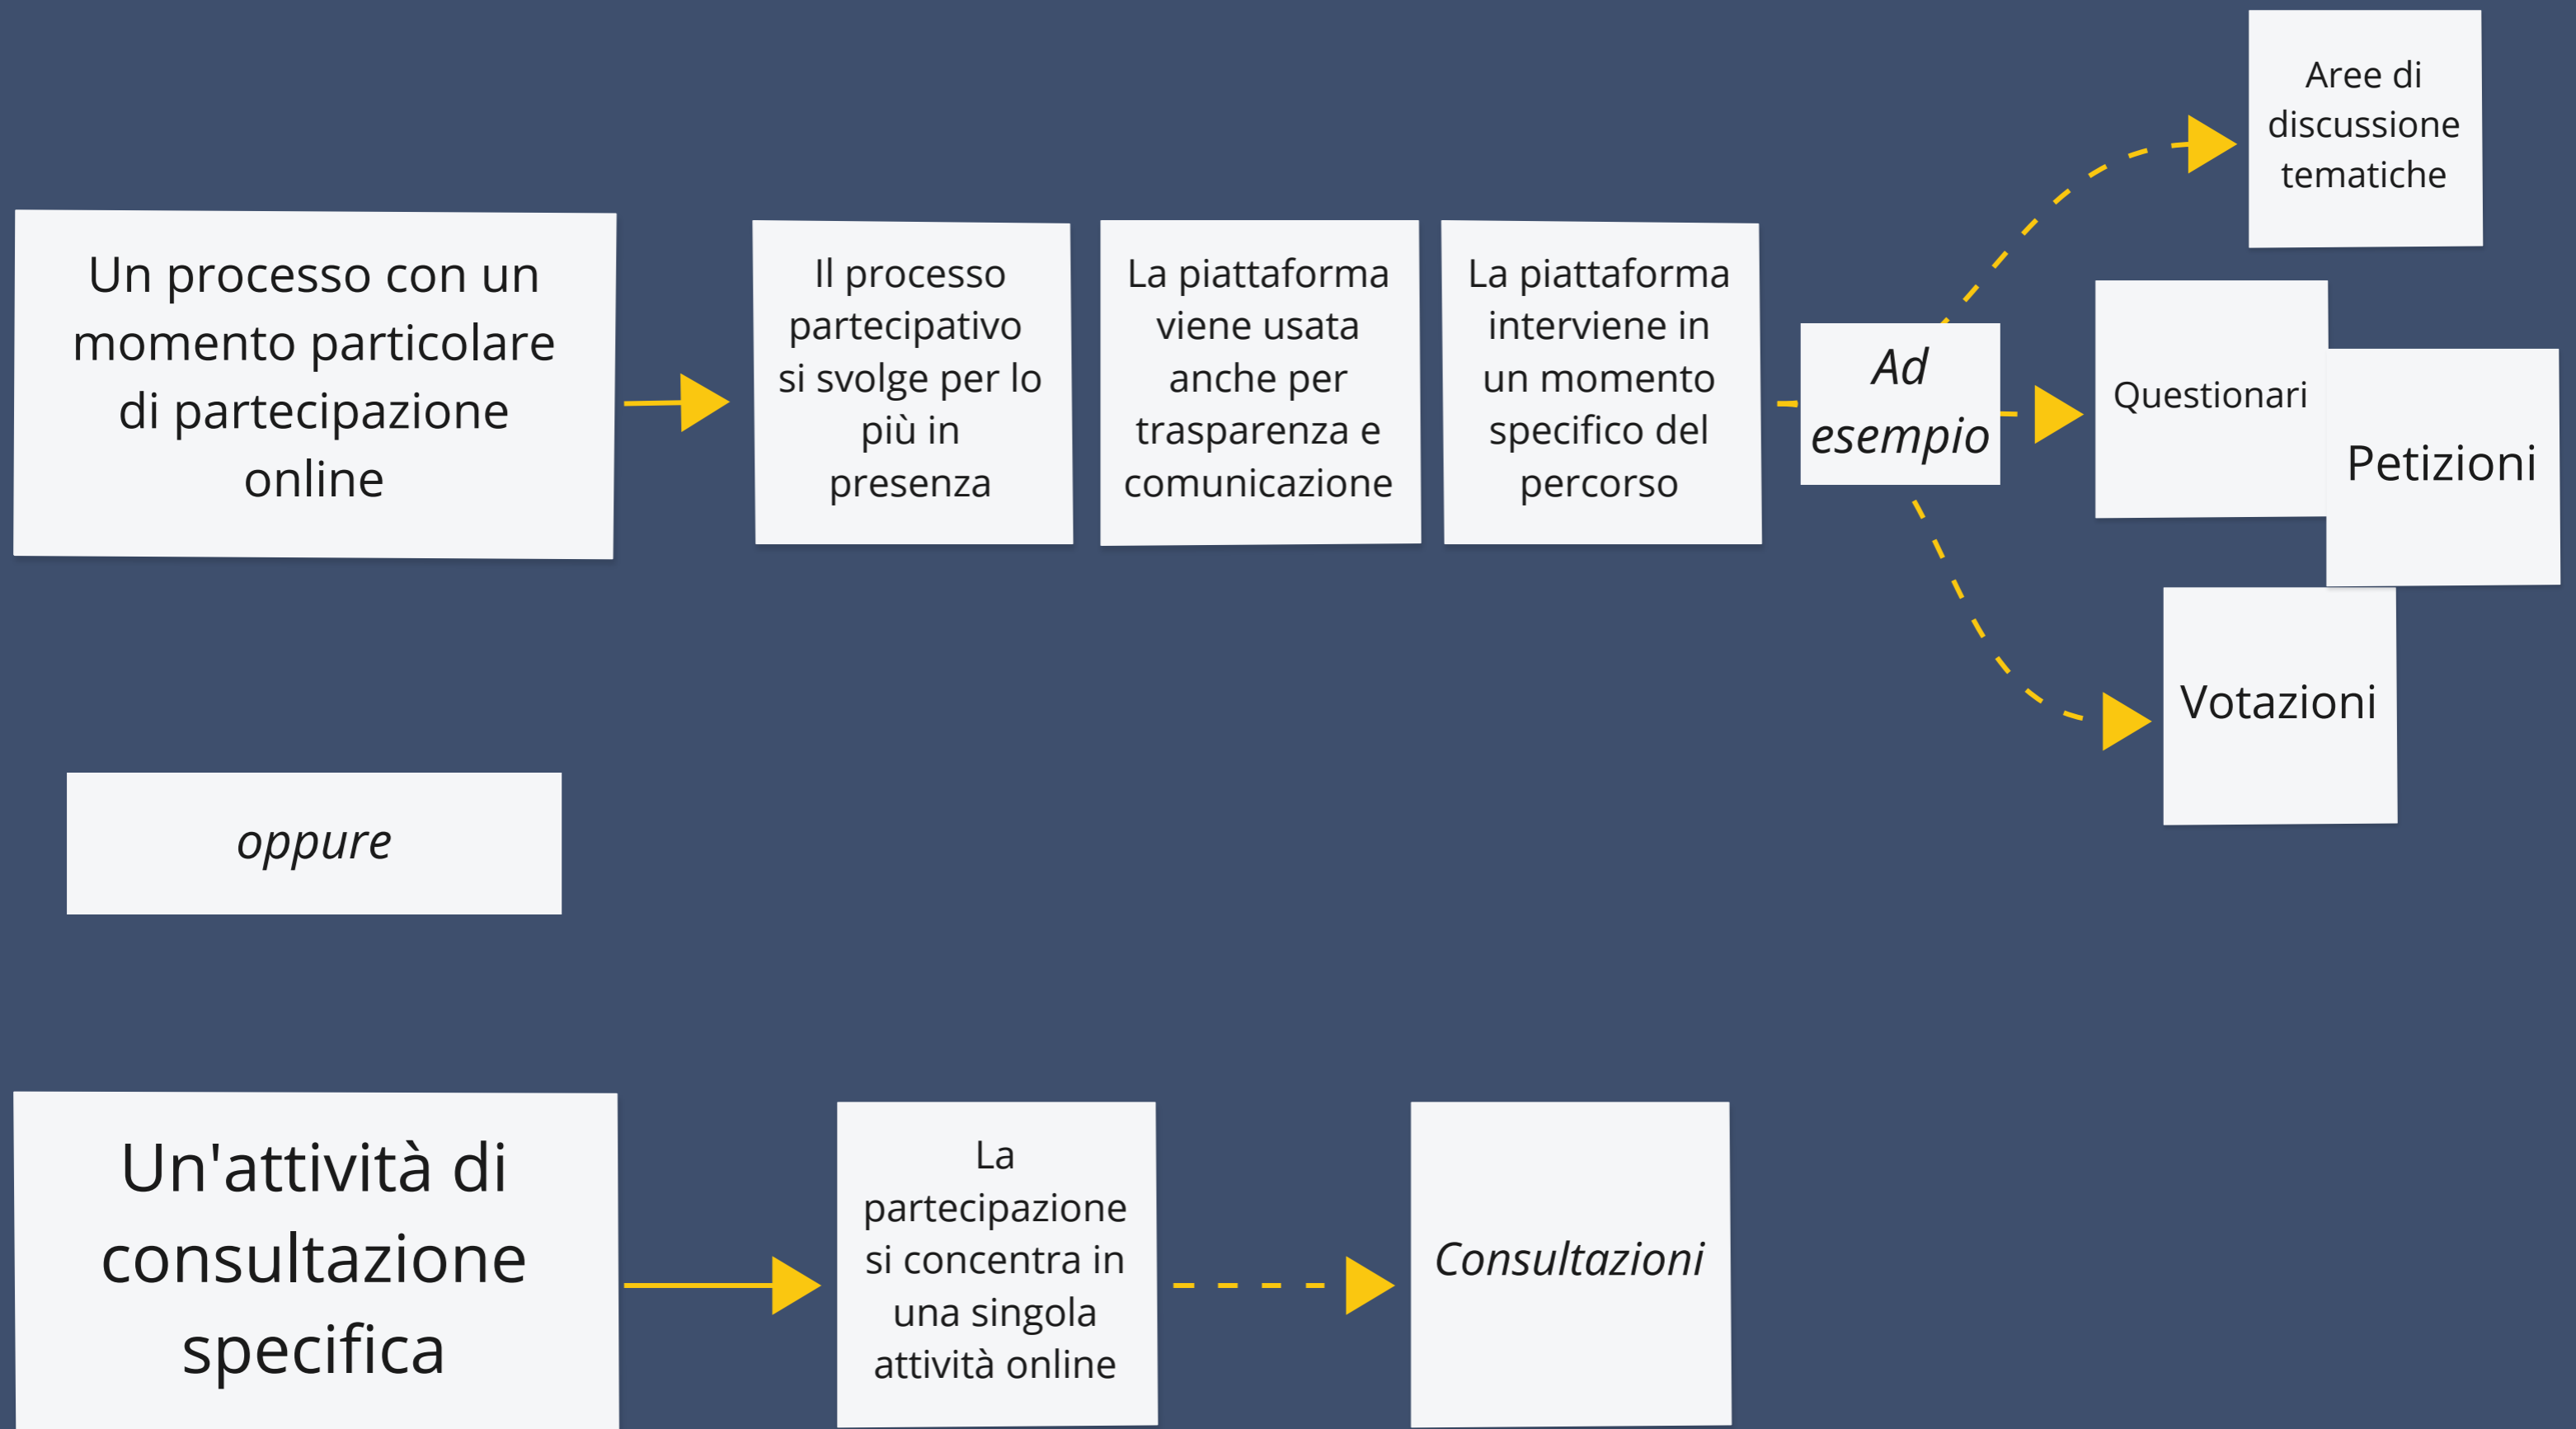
Un processo con un momento particolare di partecipazione online

Il processo partecipativo si svolge per lo più in presenza

La piattaforma viene usata anche per trasparenza e comunicazione

La piattaforma interviene in un momento specifico del percorso

*Ad esempio*

Aree di discussione tematiche

Questionari

Petizioni

Votazioni

*oppure*

Un'attività di consultazione specifica

La partecipazione si concentra in una singola attività online

*Consultazioni*